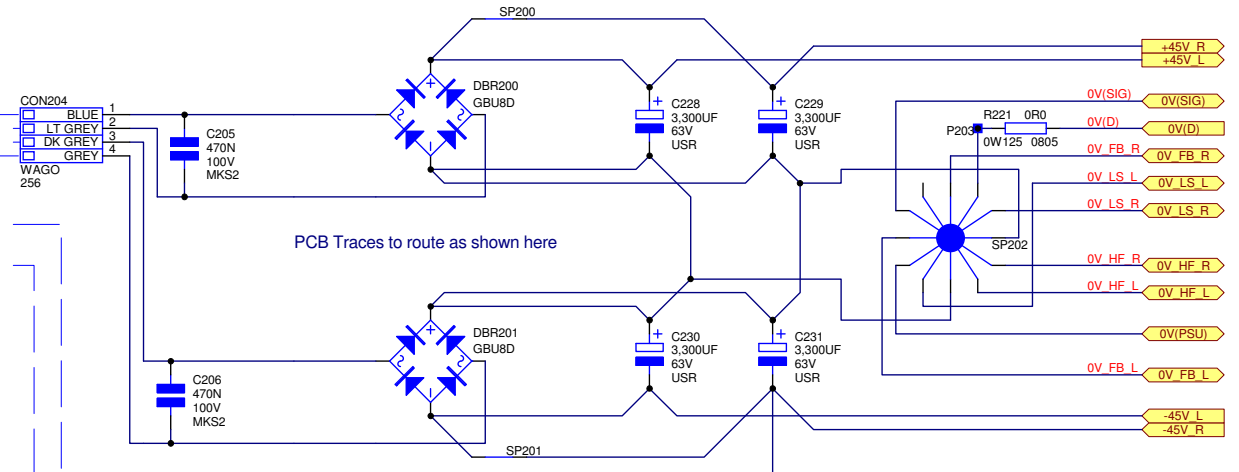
SP200
+45V_R
+45V_L
CON204
BLUE 1
LT GREY 2
DK GREY 3
GREY 4
WAGO
256
C205
470N
100V
MKS2
+
DBR200
GBU8D
C228
3,300UF
63V
USR
C229
3,300UF
63V
USR
0V(SIG)
0V(SIG)
R221 0R0
P203
0W125 0805
0V(D)
0V(D)
0V_FB_R
0V_FB_R
0V_LS_L
0V_LS_L
0V_LS_R
0V_LS_R
SP202
PCB Traces to route as shown here
0V_HF_R
0V_HF_R
0V_HF_L
0V_HF_L
DBR201
GBU8D
C230
3,300UF
63V
USR
C231
3,300UF
63V
USR
0V(PSU)
C206
470N
100V
MKS2
0V_FB_L
0V_FB_L
-45V_L
-45V_R
SP201